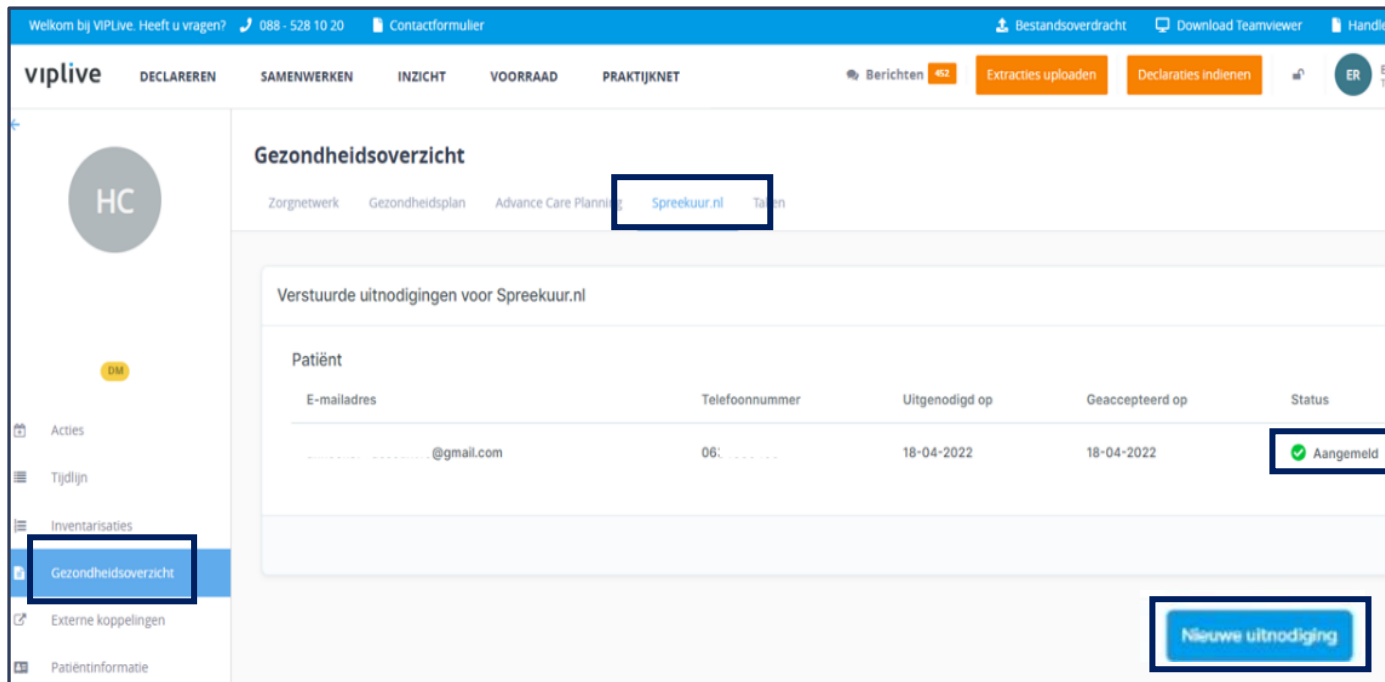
Welkom bij VIPLive. Heeft u vragen? 088 - 528 10 20 Contactformulier Bestandsoverdracht Download Teamviewer Handl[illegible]

viplive DECLAREREN SAMENWERKEN INZICHT VOORRAAD PRAKTIJKNET Berichten 452 Extracties uploaden Declaraties indienen ER

HC

DM

Acties
Tijdlijn
Inventarisaties
Gezondheidsoverzicht
Externe koppelingen
Patiëntinformatie

Gezondheidsoverzicht

Zorgnetwerk Gezondheidsplan Advance Care Planning Spreekuur.nl Ta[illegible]

Verstuurde uitnodigingen voor Spreekuur.nl

Patiënt

| E-mailadres | Telefoonnummer | Uitgenodigd op | Geaccepteerd op | Status |
|---|---|---|---|---|
| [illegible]@gmail.com | 06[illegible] | 18-04-2022 | 18-04-2022 | Aangemeld |

Nieuwe uitnodiging